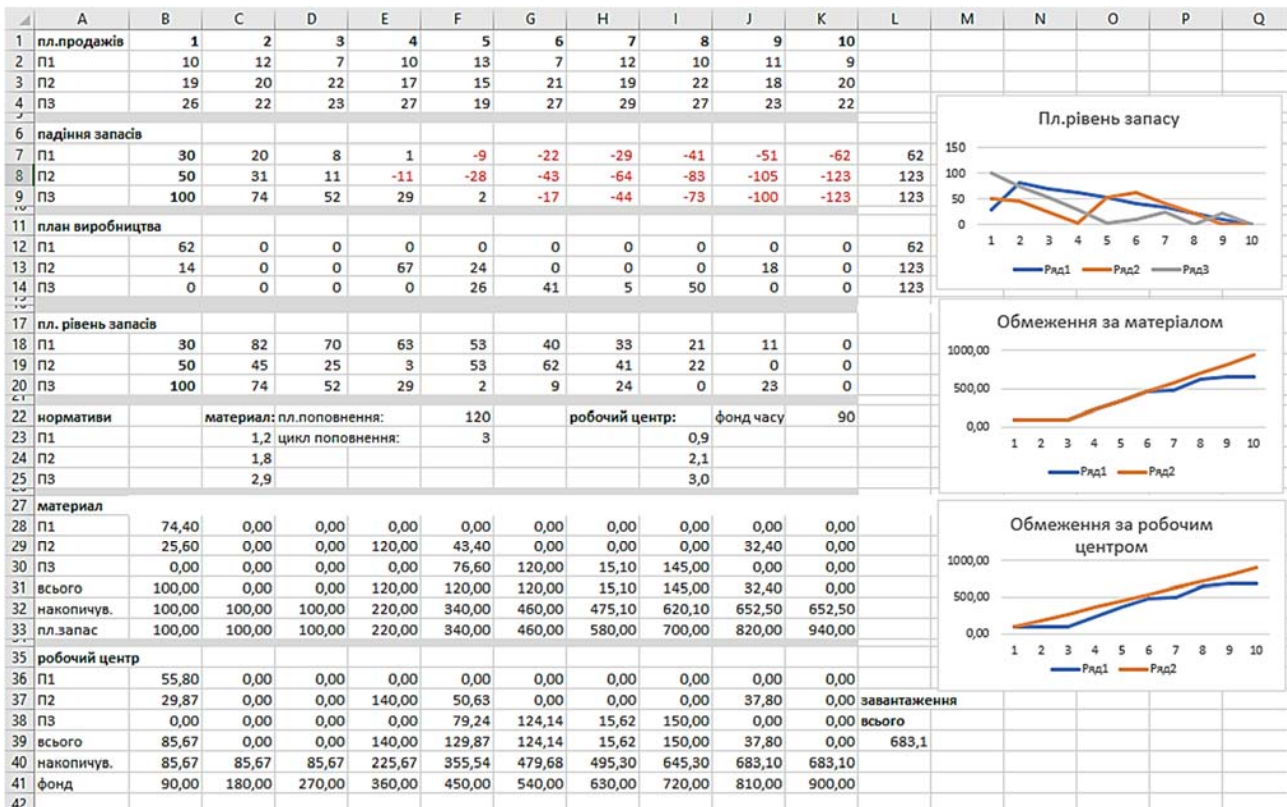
| | A | B | C | D | E | F | G | H | I | J | K | L |
|---|---|---|---|---|---|---|---|---|---|---|---|---|
| 1 | пл.продажів | 1 | 2 | 3 | 4 | 5 | 6 | 7 | 8 | 9 | 10 | |
| 2 | П1 | 10 | 12 | 7 | 10 | 13 | 7 | 12 | 10 | 11 | 9 | |
| 3 | П2 | 19 | 20 | 22 | 17 | 15 | 21 | 19 | 22 | 18 | 20 | |
| 4 | П3 | 26 | 22 | 23 | 27 | 19 | 27 | 29 | 27 | 23 | 22 | |
| 6 | падіння запасів | | | | | | | | | | | |
| 7 | П1 | 30 | 20 | 8 | 1 | -9 | -22 | -29 | -41 | -51 | -62 | 62 |
| 8 | П2 | 50 | 31 | 11 | -11 | -28 | -43 | -64 | -83 | -105 | -123 | 123 |
| 9 | П3 | 100 | 74 | 52 | 29 | 2 | -17 | -44 | -73 | -100 | -123 | 123 |
| 11 | план виробництва | | | | | | | | | | | |
| 12 | П1 | 62 | 0 | 0 | 0 | 0 | 0 | 0 | 0 | 0 | 0 | 62 |
| 13 | П2 | 14 | 0 | 0 | 67 | 24 | 0 | 0 | 0 | 18 | 0 | 123 |
| 14 | П3 | 0 | 0 | 0 | 0 | 26 | 41 | 5 | 50 | 0 | 0 | 123 |
| 17 | пл. рівень запасів | | | | | | | | | | | |
| 18 | П1 | 30 | 82 | 70 | 63 | 53 | 40 | 33 | 21 | 11 | 0 | |
| 19 | П2 | 50 | 45 | 25 | 3 | 53 | 62 | 41 | 22 | 0 | 0 | |
| 20 | П3 | 100 | 74 | 52 | 29 | 2 | 9 | 24 | 0 | 23 | 0 | |
| 22 | нормативи | | матеріал: | пл.поповнення: | | 120 | | робочий центр: | | фонд часу | 90 | |
| 23 | П1 | | 1,2 | цикл поповнення: | | 3 | | | 0,9 | | | |
| 24 | П2 | | 1,8 | | | | | | 2,1 | | | |
| 25 | П3 | | 2,9 | | | | | | 3,0 | | | |
| 27 | материал | | | | | | | | | | | |
| 28 | П1 | 74,40 | 0,00 | 0,00 | 0,00 | 0,00 | 0,00 | 0,00 | 0,00 | 0,00 | 0,00 | |
| 29 | П2 | 25,60 | 0,00 | 0,00 | 120,00 | 43,40 | 0,00 | 0,00 | 0,00 | 32,40 | 0,00 | |
| 30 | П3 | 0,00 | 0,00 | 0,00 | 0,00 | 76,60 | 120,00 | 15,10 | 145,00 | 0,00 | 0,00 | |
| 31 | всього | 100,00 | 0,00 | 0,00 | 120,00 | 120,00 | 120,00 | 15,10 | 145,00 | 32,40 | 0,00 | |
| 32 | накопичув. | 100,00 | 100,00 | 100,00 | 220,00 | 340,00 | 460,00 | 475,10 | 620,10 | 652,50 | 652,50 | |
| 33 | пл.запас | 100,00 | 100,00 | 100,00 | 220,00 | 340,00 | 460,00 | 580,00 | 700,00 | 820,00 | 940,00 | |
| 35 | робочий центр | | | | | | | | | | | |
| 36 | П1 | 55,80 | 0,00 | 0,00 | 0,00 | 0,00 | 0,00 | 0,00 | 0,00 | 0,00 | 0,00 | |
| 37 | П2 | 29,87 | 0,00 | 0,00 | 140,00 | 50,63 | 0,00 | 0,00 | 0,00 | 37,80 | 0,00 | завантаження |
| 38 | П3 | 0,00 | 0,00 | 0,00 | 0,00 | 79,24 | 124,14 | 15,62 | 150,00 | 0,00 | 0,00 | всього |
| 39 | всього | 85,67 | 0,00 | 0,00 | 140,00 | 129,87 | 124,14 | 15,62 | 150,00 | 37,80 | 0,00 | 683,1 |
| 40 | накопичув. | 85,67 | 85,67 | 85,67 | 225,67 | 355,54 | 479,68 | 495,30 | 645,30 | 683,10 | 683,10 | |
| 41 | фонд | 90,00 | 180,00 | 270,00 | 360,00 | 450,00 | 540,00 | 630,00 | 720,00 | 810,00 | 900,00 | |

Пл.рівень запасу
150
100
50
0
1 2 3 4 5 6 7 8 9 10
Ряд1 Ряд2 Ряд3

Обмеження за матеріалом
1000,00
500,00
0,00
1 2 3 4 5 6 7 8 9 10
Ряд1 Ряд2

Обмеження за робочим центром
1000,00
500,00
0,00
1 2 3 4 5 6 7 8 9 10
Ряд1 Ряд2